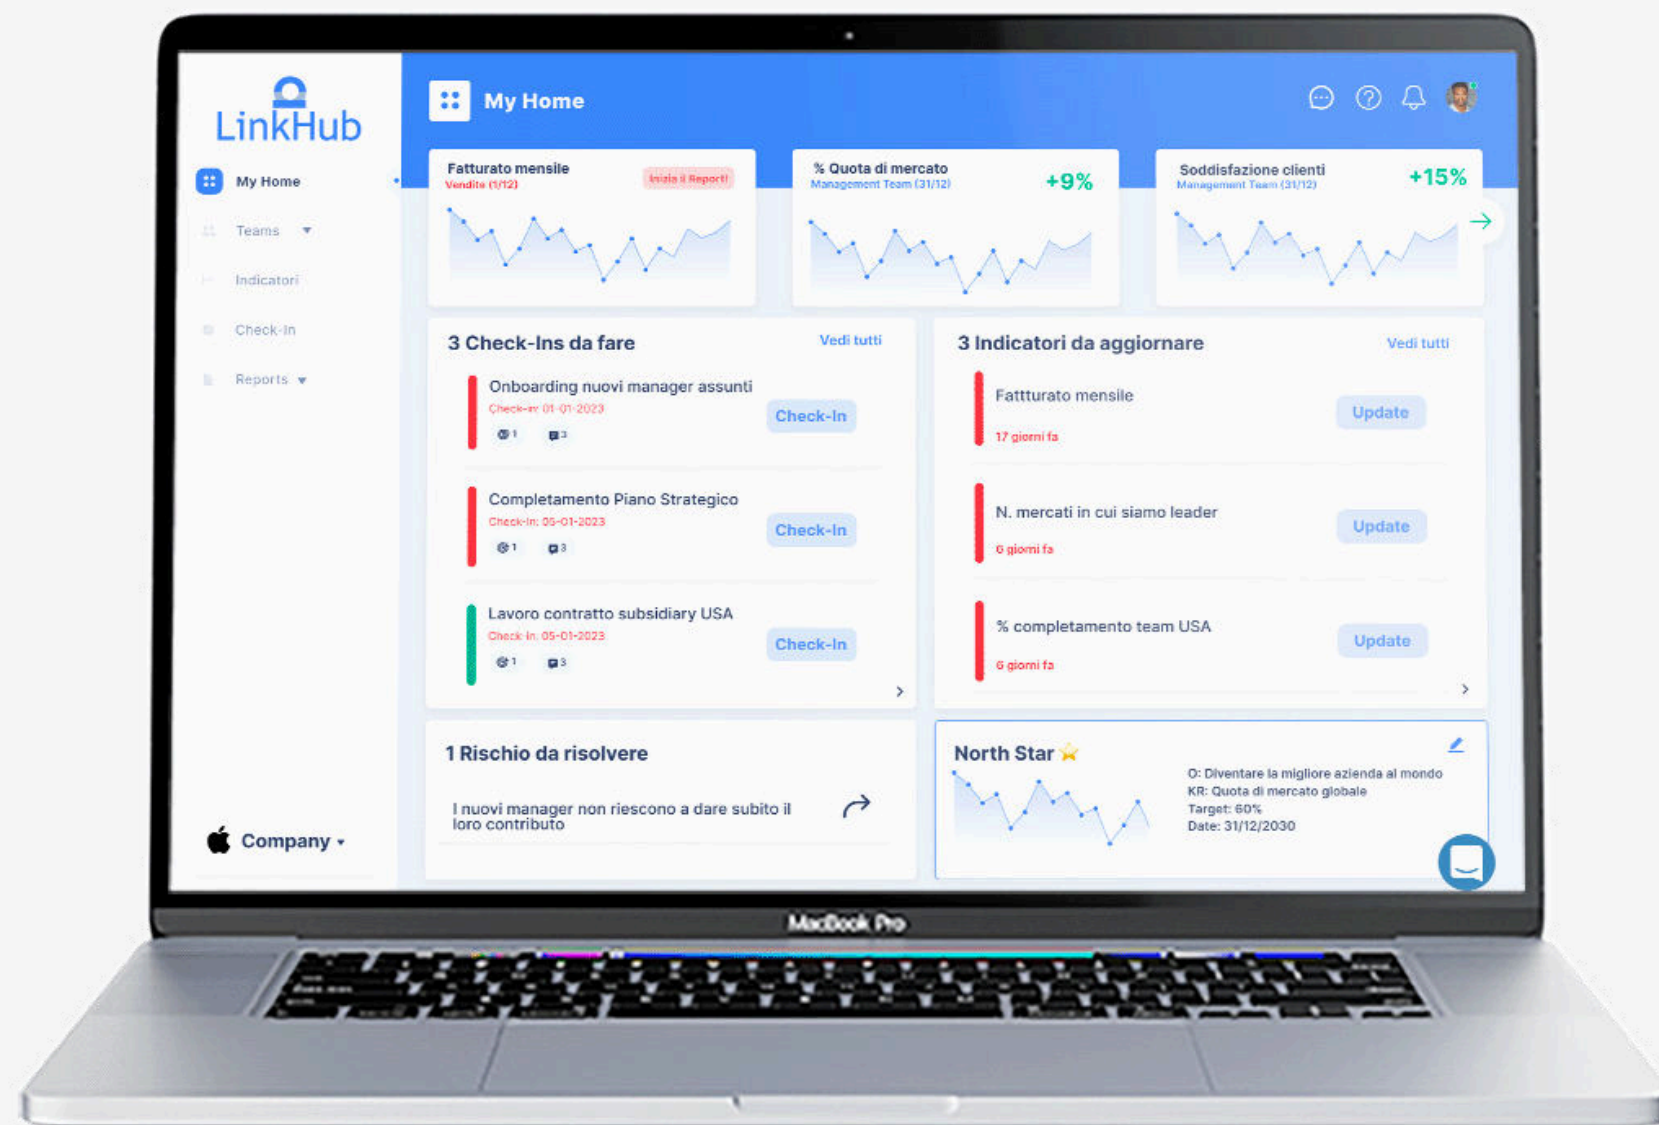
LinkHub

My Home

Teams

Indicatori

Check-In

Reports

Company

My Home

Fatturato mensile
Vendite (1/12)
Inizia il Report!

% Quota di mercato
Management Team (31/12)
+9%

Soddisfazione clienti
Management Team (31/12)
+15%

3 Check-Ins da fare
Vedi tutti

Onboarding nuovi manager assunti
Check-in: 01-01-2023
1 3
Check-In

Completamento Piano Strategico
Check-In: 05-01-2023
1 3
Check-In

Lavoro contratto subsidiary USA
Check-In: 05-01-2023
1 3
Check-In

3 Indicatori da aggiornare
Vedi tutti

Fattturato mensile
17 giorni fa
Update

N. mercati in cui siamo leader
6 giorni fa
Update

% completamento team USA
6 giorni fa
Update

1 Rischio da risolvere

I nuovi manager non riescono a dare subito il loro contributo

North Star

O: Diventare la migliore azienda al mondo
KR: Quota di mercato globale
Target: 60%
Date: 31/12/2030

MacBook Pro